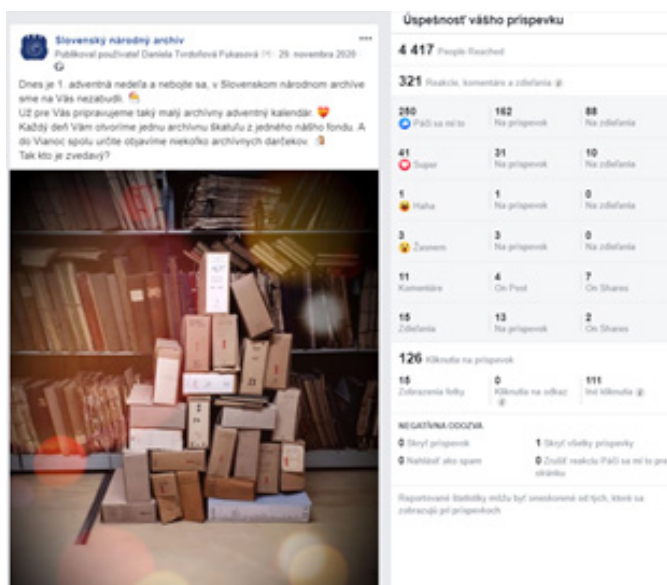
Slovenský národný archív
Publikoval používateľ Daniela Tvrdoňová Fukasová · 29. novembra 2020 ·

Dnes je 1. adventná nedeľa a nebojte sa, v Slovenskom národnom archíve sme na Vás nezabudli.
Už pre Vás pripravujeme taký malý archívny adventný kalendár.
Každý deň Vám otvoríme jednu archívnu škatuľu z jedného nášho fondu. A do Vianoc spolu určite objavíme niekoľko archívnych darčekov.
Tak kto je zvedavý?

Úspešnosť vášho príspevku

4 417 People Reached

321 Reakcie, komentáre a zdieľania

| | | |
|---|---|---|
| 250 Páči sa mi to | 162 Na príspevok | 88 Na zdieľania |
| 41 Super | 31 Na príspevok | 10 Na zdieľania |
| 1 Haha | 1 Na príspevok | 0 Na zdieľania |
| 3 Žasnem | 3 Na príspevok | 0 Na zdieľania |
| 11 Komentáre | 4 On Post | 7 On Shares |
| 15 Zdieľania | 13 Na príspevok | 2 On Shares |

126 Kliknutia na príspevok

| | | |
|---|---|---|
| 15 Zobrazenia fotky | 0 Kliknutia na odkaz | 111 Iné kliknutia |

NEGATÍVNA ODOZVA

0 Skryť príspevok
1 Skryť všetky príspevky
0 Nahlásiť ako spam
0 Zrušiť reakciu Páči sa mi to pre stránku

Reportované štatistiky môžu byť oneskorené od tých, ktoré sa zobrazujú pri príspevkoch